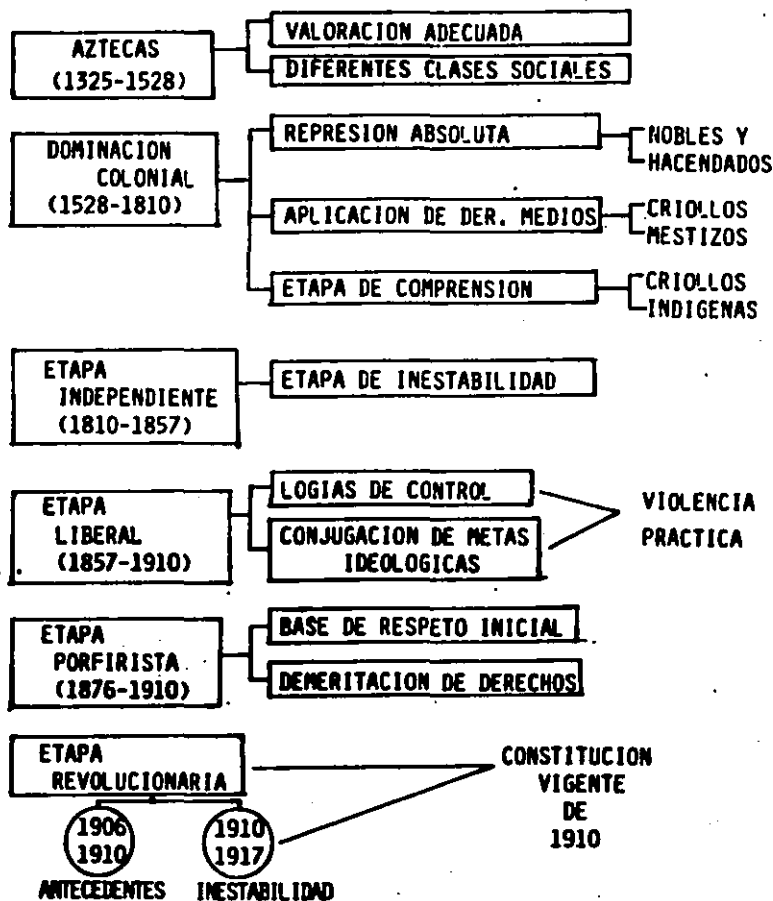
AZTECAS
(1325-1528)

VALORACION ADECUADA

DIFERENTES CLASES SOCIALES

DOMINACION
COLONIAL
(1528-1810)

REPRESION ABSOLUTA

NOBLES Y
HACENDADOS

APLICACION DE DER. MEDIOS

CRIOLLOS
MESTIZOS

ETAPA DE COMPRENSION

CRIOLLOS
INDIGENAS

ETAPA
INDEPENDIENTE
(1810-1857)

ETAPA DE INESTABILIDAD

ETAPA
LIBERAL
(1857-1910)

LOGIAS DE CONTROL

CONJUGACION DE METAS IDEOLOGICAS

VIOLENCIA
PRACTICA

ETAPA
PORFIRISTA
(1876-1910)

BASE DE RESPETO INICIAL

DEMERITACION DE DERECHOS

ETAPA
REVOLUCIONARIA

1906
1910

ANTECEDENTES

1910
1917

INESTABILIDAD

CONSTITUCION
VIGENTE
DE
1910